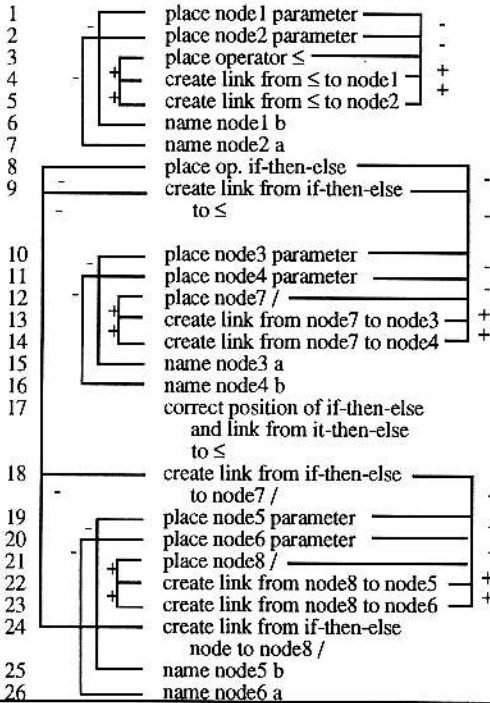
1 place node1 parameter -
2 place node2 parameter -
3 place operator ≤ -
4 create link from ≤ to node1 +
5 create link from ≤ to node2 +
6 name node1 b
7 name node2 a
8 place op. if-then-else -
9 create link from if-then-else to ≤ -
10 place node3 parameter -
11 place node4 parameter -
12 place node7 / -
13 create link from node7 to node3 +
14 create link from node7 to node4 +
15 name node3 a
16 name node4 b
17 correct position of if-then-else and link from it-then-else to ≤
18 create link from if-then-else to node7 / -
19 place node5 parameter -
20 place node6 parameter -
21 place node8 / -
22 create link from node8 to node5 +
23 create link from node8 to node6 +
24 create link from if-then-else node to node8 /
25 name node5 b
26 name node6 a